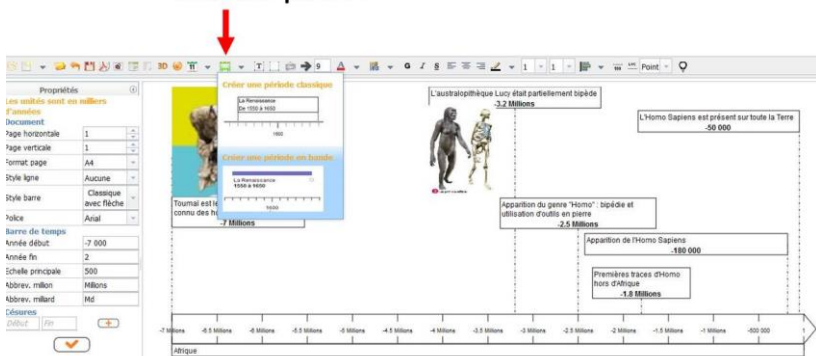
Propriétés

Les unités sont en milliers d'années

Document

| Page horizontale | 1 |
|---|---|
| Page verticale | 1 |
| Format page | A4 |
| Style ligne | Aucune |
| Style barre | Classique avec flèche |
| Police | Arial |

Barre de temps

| Année début | -7 000 |
|---|---|
| Année fin | 2 |
| Echelle principale | 500 |
| Abbrev. million | Millions |
| Abbrev. millard | Md |

Césures

Début Fin

9 1 1 Point

Créer une période classique

La Renaissance
De 1500 à 1600

1600

Créer une période en bande

La Renaissance
1500 à 1600

1600

Toumaï est le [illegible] connu des h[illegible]
-7 Millions

L'australopithèque Lucy était partiellement bipède
-3.2 Millions

L'Homo Sapiens est présent sur toute la Terre
-50 000

Apparition du genre "Homo" : bipédie et utilisation d'outils en pierre
-2.5 Millions

Apparition de l'Homo Sapiens
-180 000

Premières traces d'Homo hors d'Afrique
-1.8 Millions

-7 Millions -6.5 Millions -6 Millions -5.5 Millions -5 Millions -4.5 Millions -4 Millions -3.5 Millions -3 Millions -2.5 Millions -2 Millions -1.5 Millions -1 Millions -500 000

Afrique